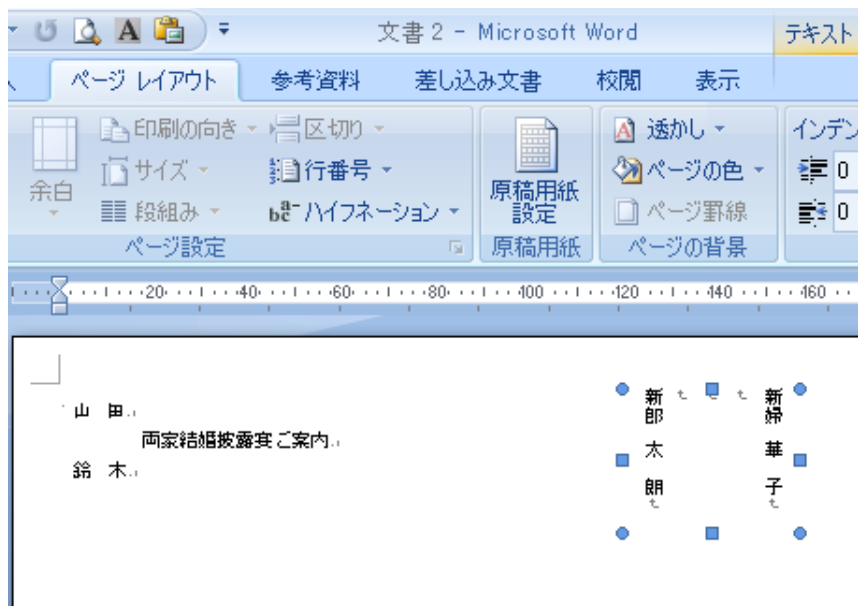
文書 2 - Microsoft Word
テキスト

ページ レイアウト 参考資料 差し込み文書 校閲 表示

余白
印刷の向き
サイズ
段組み
区切り
行番号
ハイフネーション
ページ設定
原稿用紙設定
原稿用紙
透かし
ページの色
ページ罫線
ページの背景
インデン
0
0

20 40 60 80 100 120 140 160

山 田
両家結婚披露宴ご案内
鈴 木

新郎 太 朗
新婦 華 子